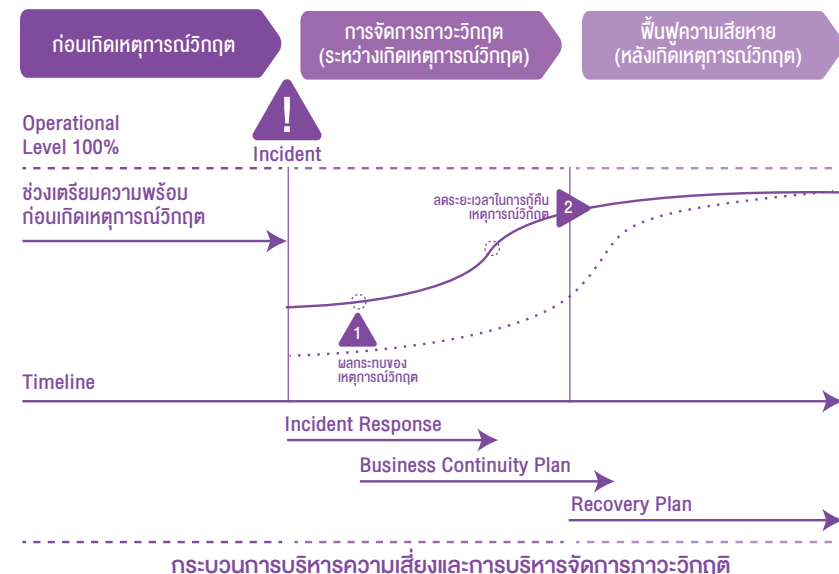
ก่อนเกิดเหตุการณ์วิกฤต

การจัดการภาวะวิกฤต
(ระหว่างเกิดเหตุการณ์วิกฤต)

ฟื้นฟูความเสียหาย
(หลังเกิดเหตุการณ์วิกฤต)

!

Operational
Level 100%

Incident

ช่วงเตรียมความพร้อม
ก่อนเกิดเหตุการณ์วิกฤต

ลดระยะเวลาในการกู้คืน
เหตุการณ์วิกฤต

2

1

ผลกระทบของ
เหตุการณ์วิกฤต

Timeline

Incident Response

Business Continuity Plan

Recovery Plan

กระบวนการบริหารความเสี่ยงและการบริหารจัดการภาวะวิกฤต